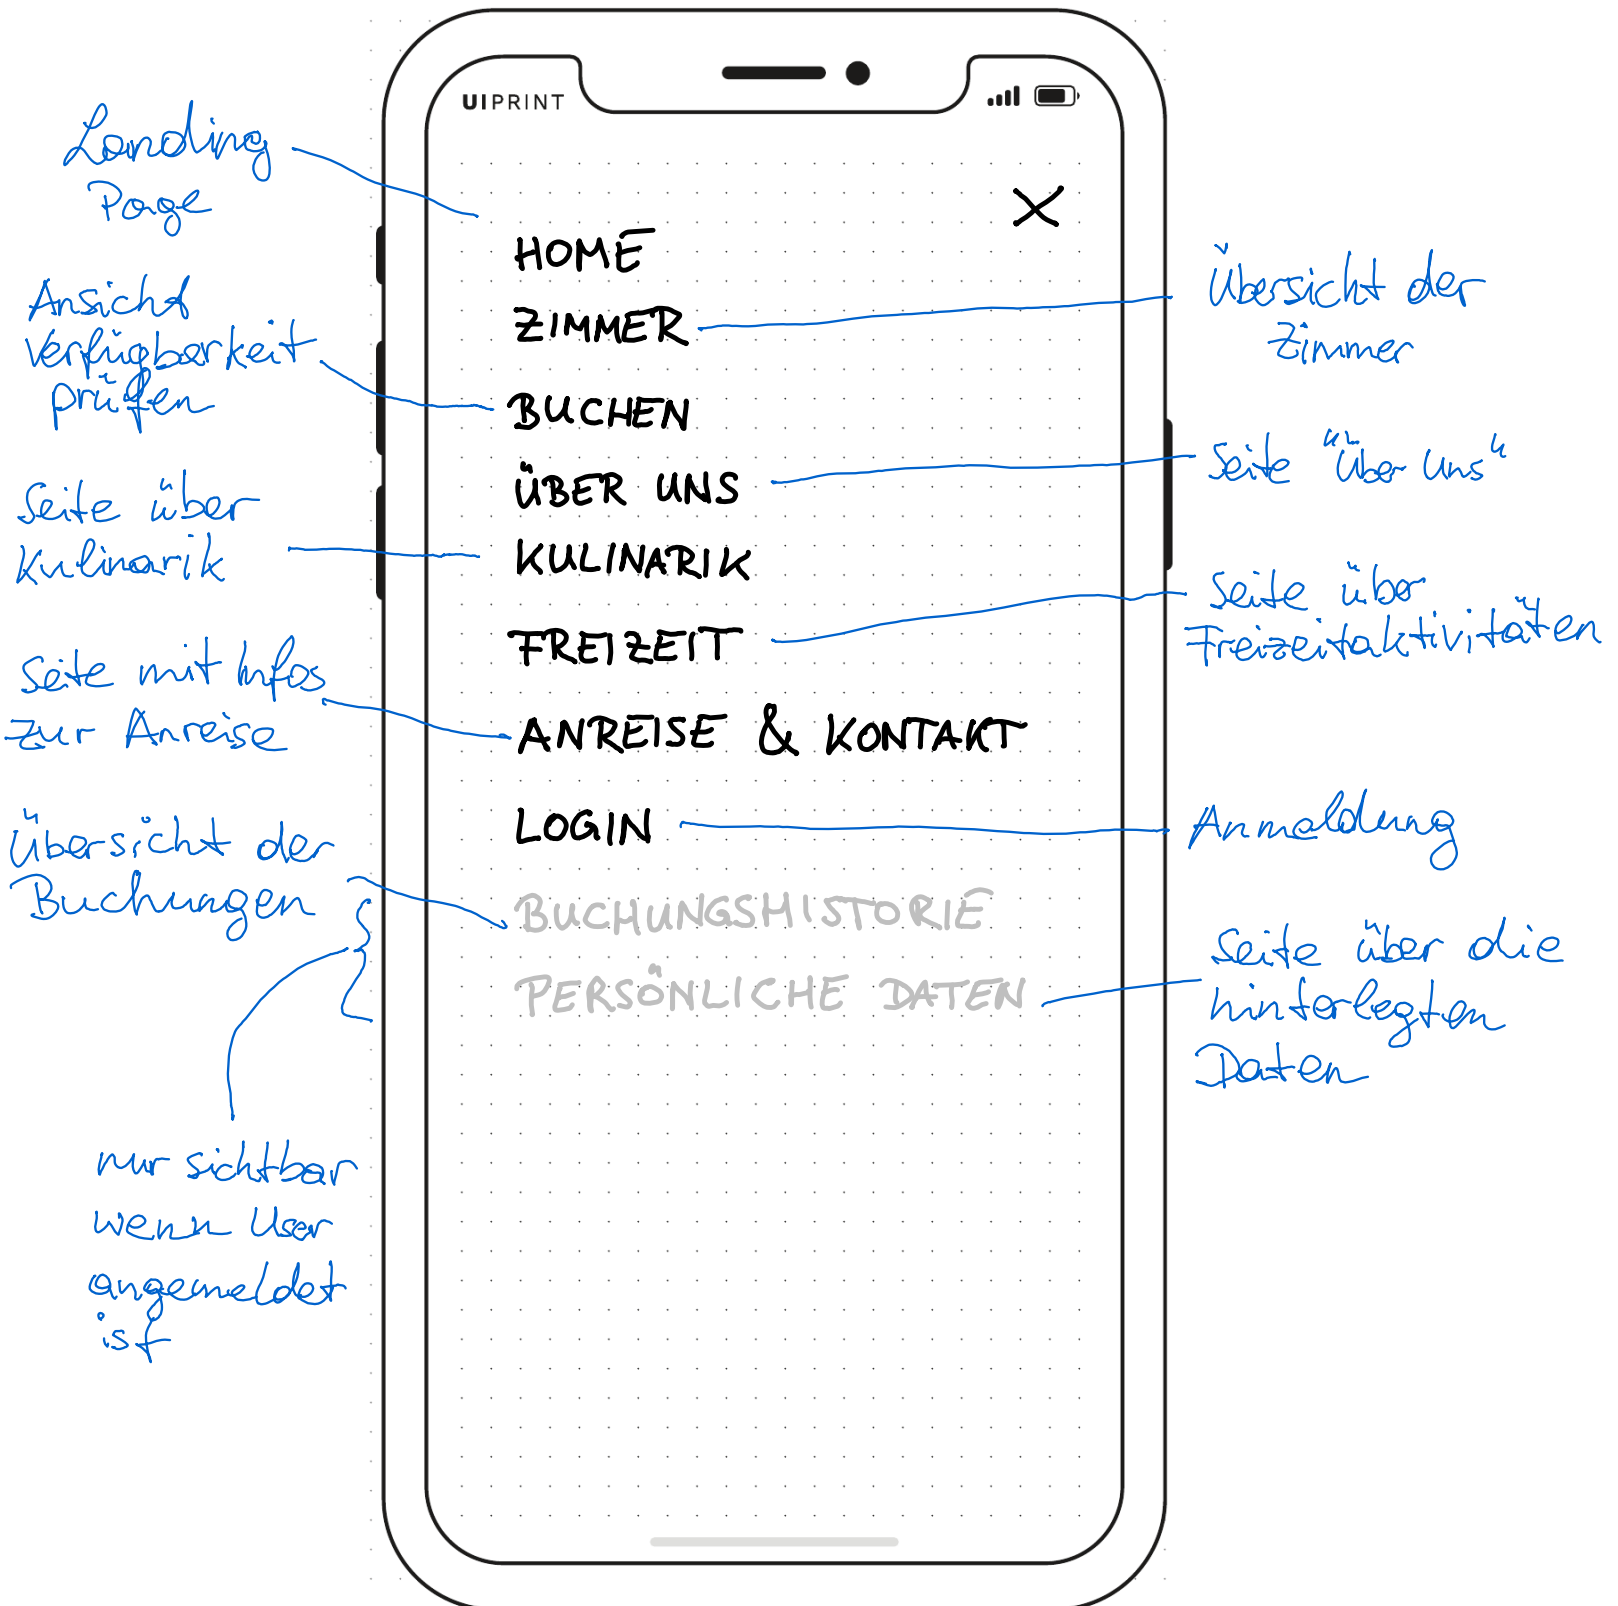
UIPRINT

×

HOME
ZIMMER
BUCHEN
ÜBER UNS
KULINARIK
FREIZEIT
ANREISE & KONTAKT
LOGIN
BUCHUNGSHISTORIE
PERSÖNLICHE DATEN

Landing Page

Ansicht Verfügbarkeit prüfen

Seite über Kulinarik

Seite mit Infos zur Anreise

Übersicht der Buchungen

nur sichtbar wenn User angemeldet ist

Übersicht der Zimmer

Seite "Über Uns"

Seite über Freizeitaktivitäten

Anmeldung

Seite über die hinterlegten Daten